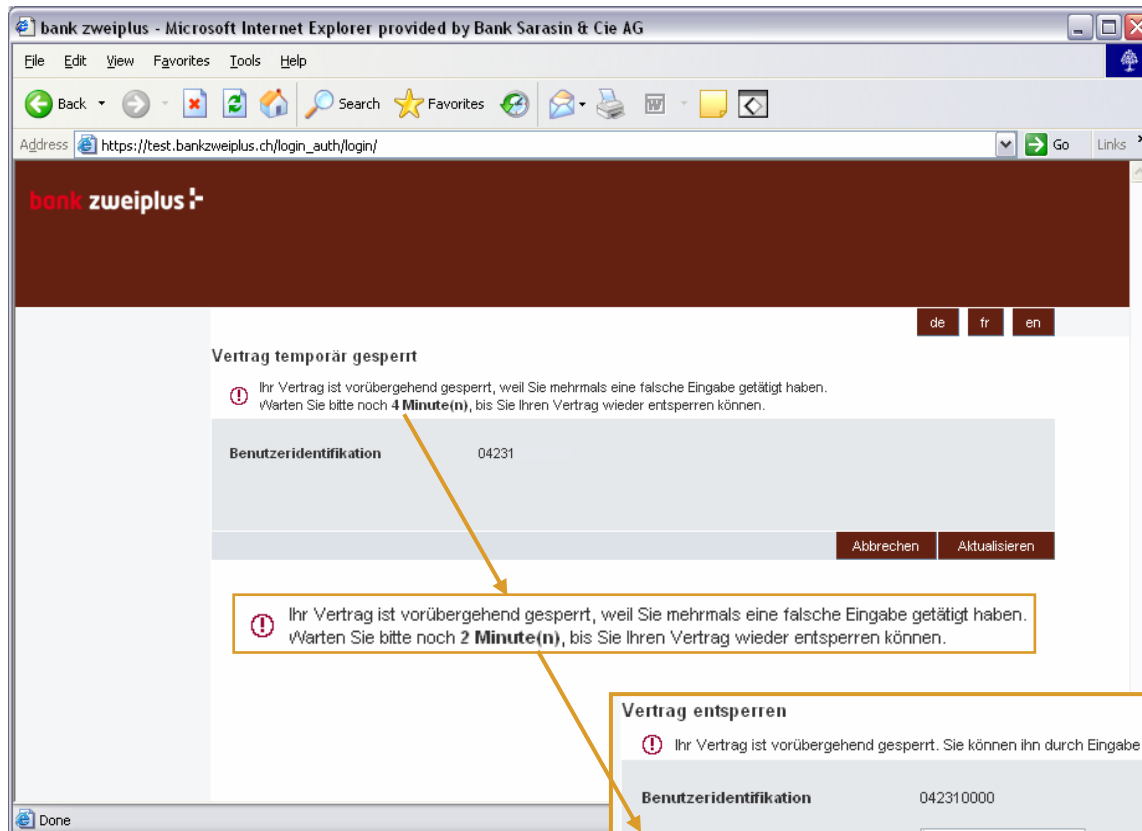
bank zweiplus - Microsoft Internet Explorer provided by Bank Sarasin & Cie AG

File Edit View Favorites Tools Help

Back Search Favorites

Address https://test.bankzweiplus.ch/login_auth/login/ Go Links

bank zweiplus

de fr en

Vertrag temporär gesperrt

Ihr Vertrag ist vorübergehend gesperrt, weil Sie mehrmals eine falsche Eingabe getätigt haben. Warten Sie bitte noch **4 Minute(n)**, bis Sie Ihren Vertrag wieder entsperren können.

Benutzeridentifikation 04231

Abbrechen Aktualisieren

Ihr Vertrag ist vorübergehend gesperrt, weil Sie mehrmals eine falsche Eingabe getätigt haben. Warten Sie bitte noch **2 Minute(n)**, bis Sie Ihren Vertrag wieder entsperren können.

Vertrag entsperren

Ihr Vertrag ist vorübergehend gesperrt. Sie können ihn durch Eingabe

Benutzeridentifikation 042310000

Done